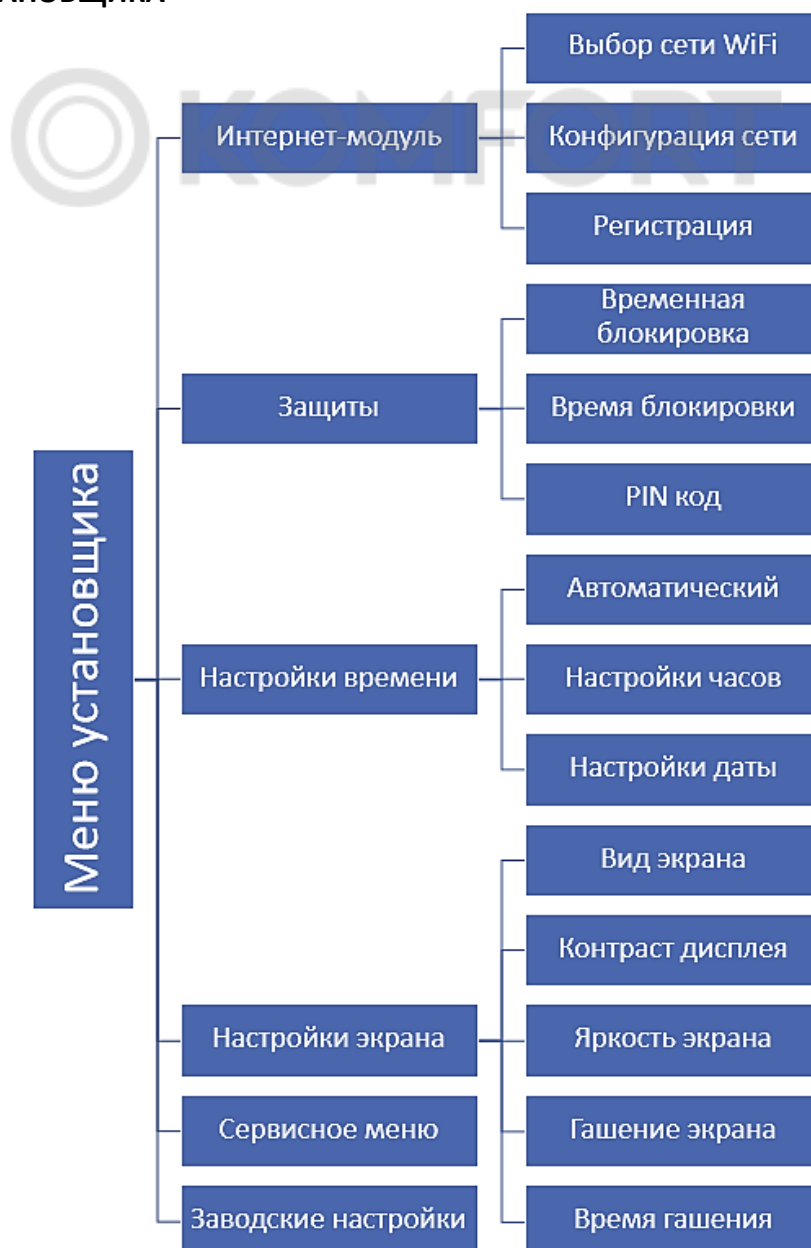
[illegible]новщика

KOMFORT

Меню установщика

Интернет-модуль
Выбор сети WiFi
Конфигурация сети
Регистрация

Защиты
Временная блокировка
Время блокировки
PIN код

Настройки времени
Автоматический
Настройки часов
Настройки даты

Настройки экрана
Вид экрана
Контраст дисплея
Яркость экрана
Гашение экрана
Время гашения

Сервисное меню

Заводские настройки